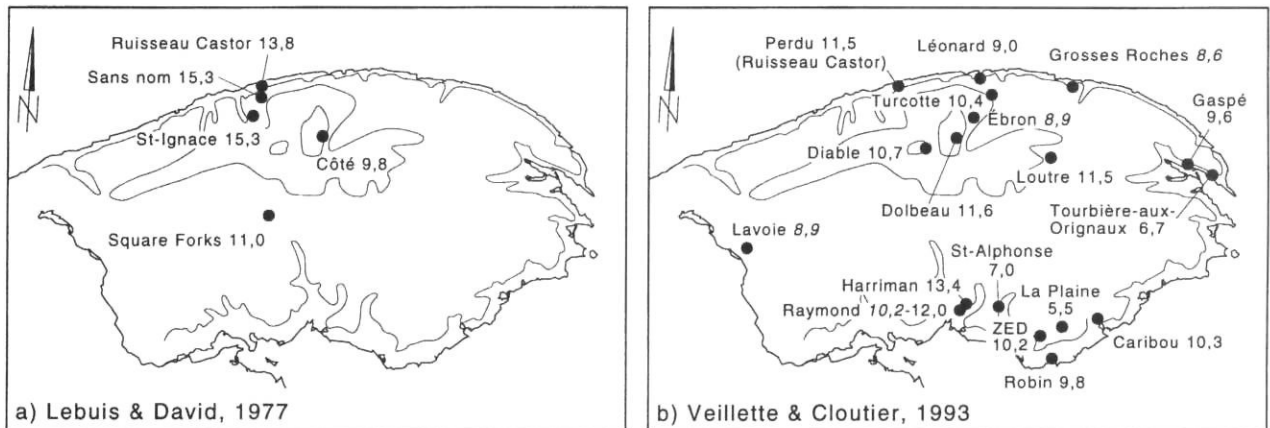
N

Ruisseau Castor 13,8
Sans nom 15,3
St-Ignace 15,3
Côté 9,8
Square Forks 11,0

a) Lebuis & David, 1977

N

Perdu 11,5 (Ruisseau Castor)
Léonard 9,0
Grosses Roches *8,6*
Turcotte 10,4
Ébron *8,9*
Gaspé 9,6
Diable 10,7
Loutre 11,5
Dolbeau 11,6
Tourbière-aux-Orignaux 6,7
Lavoie *8,9*
St-Alphonse 7,0
Harriman 13,4
Raymond *10,2*-12,0
La Plaine 5,5
ZED 10,2
Caribou 10,3
Robin 9,8

b) Veillette & Cloutier, 1993